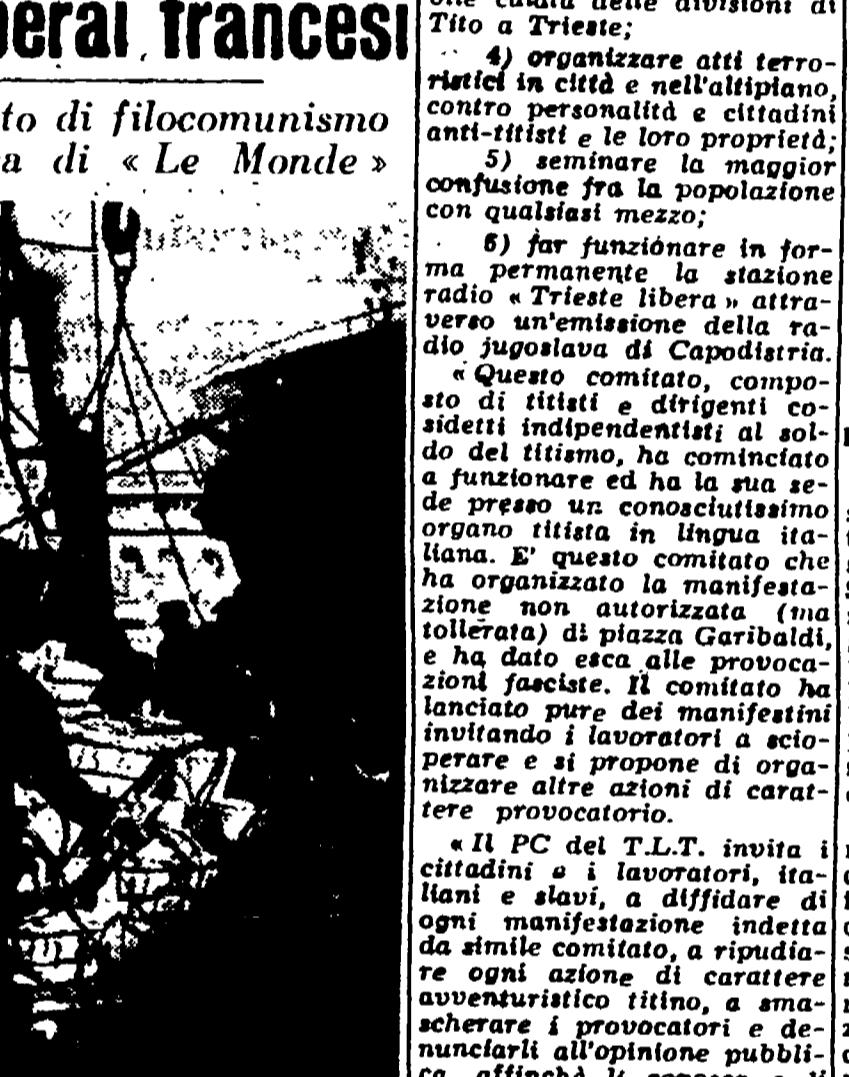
beral francesi

to di filocomunismo
a di « Le Monde »

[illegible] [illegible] delle divisioni di Tito a Trieste;

4) organizzare atti terroristici in città e nell'altipiano, contro personalità e cittadini anti-titisti e le loro proprietà;

5) seminare la maggior confusione fra la popolazione con qualsiasi mezzo;

6) far funzionare in forma permanente la stazione radio « Trieste libera » attraverso un'emissione della radio jugoslava di Capodistria.

« Questo comitato, composto di titisti e dirigenti cosidetti indipendentisti al soldo del titismo, ha cominciato a funzionare ed ha la sua sede presso un conosciutissimo organo titista in lingua italiana. E' questo comitato che ha organizzato la manifestazione non autorizzata (ma tollerata) di piazza Garibaldi, e ha dato esca alle provocazioni fasciste. Il comitato ha lanciato pure dei manifestini invitando i lavoratori a scioperare e si propone di organizzare altre azioni di carattere provocatorio.

« Il PC del T.L.T. invita i cittadini e i lavoratori, italiani e slavi, a diffidare di ogni manifestazione indetta da simile comitato, a ripudiare ogni azione di carattere avventuristico titino, a smascherare i provocatori e denunciarli all'opinione pubblica, affinchè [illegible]